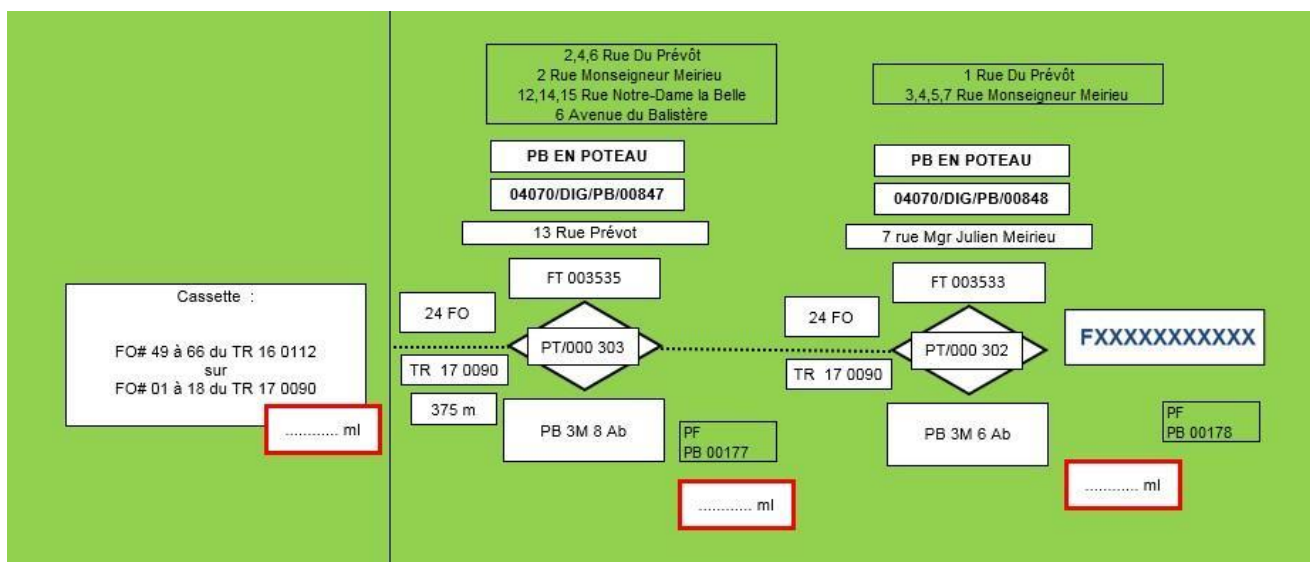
Cassette :

FO# 49 à 66 du TR 16 0112
sur
FO# 01 à 18 du TR 17 0090

............ ml

2,4,6 Rue Du Prévôt
2 Rue Monseigneur Meirieu
12,14,15 Rue Notre-Dame la Belle
6 Avenue du Balistère

PB EN POTEAU

04070/DIG/PB/00847

13 Rue Prévot

FT 003535

24 FO

PT/000 303

TR 17 0090

375 m

PB 3M 8 Ab

PF
PB 00177

............ ml

1 Rue Du Prévôt
3,4,5,7 Rue Monseigneur Meirieu

PB EN POTEAU

04070/DIG/PB/00848

7 rue Mgr Julien Meirieu

FT 003533

24 FO

PT/000 302

TR 17 0090

FXXXXXXXXXX

PB 3M 6 Ab

PF
PB 00178

............ ml